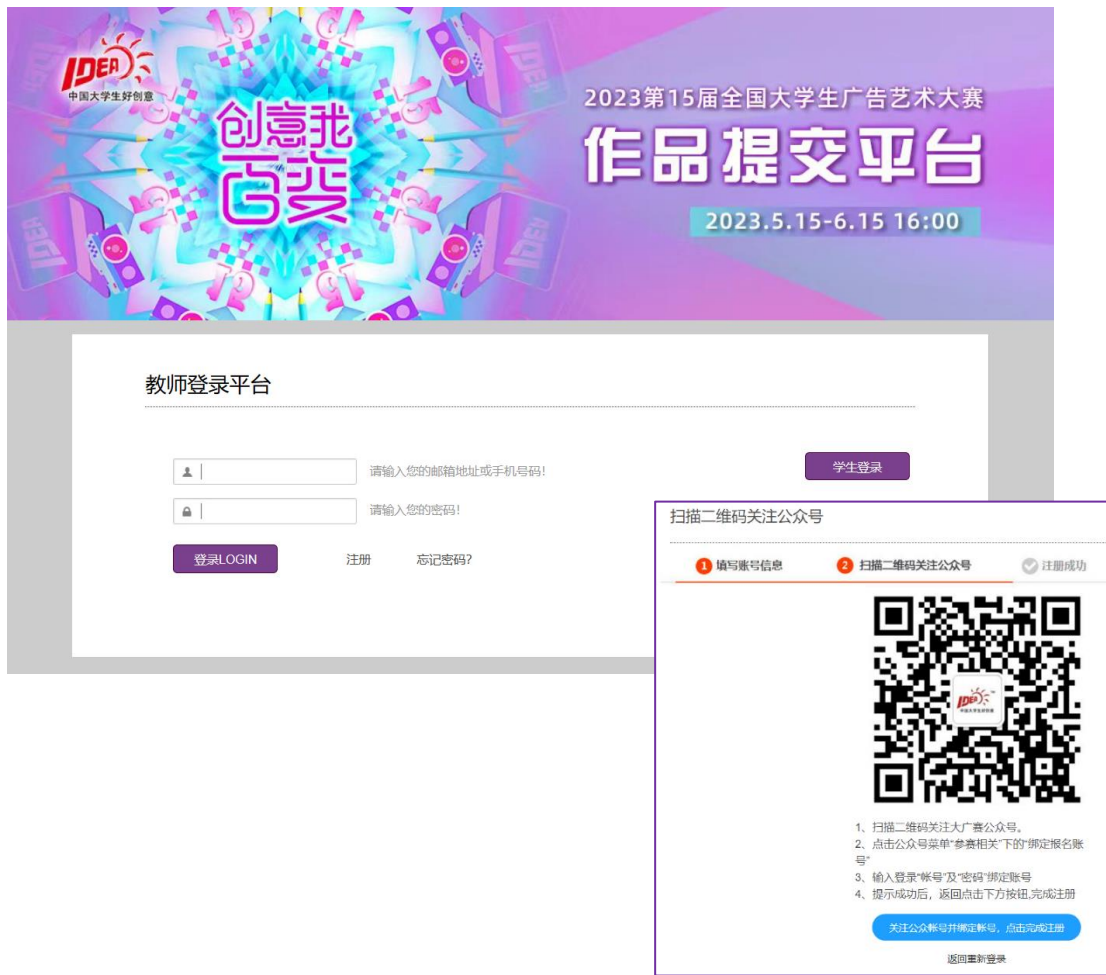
IDEA
中国大学生好创意

创意我百变

2023第15届全国大学生广告艺术大赛
作品提交平台
2023.5.15-6.15 16:00

教师登录平台

请输入您的邮箱地址或手机号码!
请输入您的密码!
学生登录
登录LOGIN
注册
忘记密码?

扫描二维码关注公众号

1 填写账号信息
2 扫描二维码关注公众号
注册成功

1、扫描二维码关注大广赛公众号。
2、点击公众号菜单"参赛相关"下的"绑定报名账号"
3、输入登录"帐号"及"密码"绑定账号
4、提示成功后，返回点击下方按钮,完成注册

关注公众帐号并绑定帐号，点击完成注册

返回重新登录